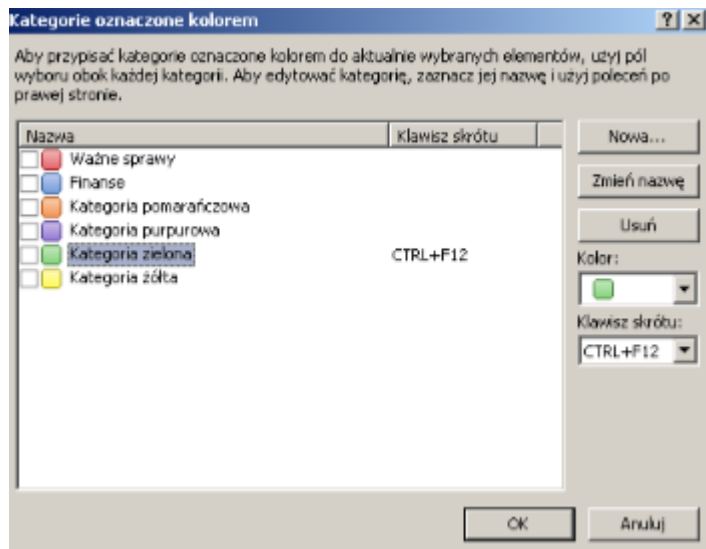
Kategorie oznaczone kolorem

? X

Aby przypisać kategorie oznaczone kolorem do aktualnie wybranych elementów, użyj pól wyboru obok każdej kategorii. Aby edytować kategorię, zaznacz jej nazwę i użyj poleceń po prawej stronie.

| Nazwa | Klawisz skrótu |
|---|---|
| Ważne sprawy | |
| Finanse | |
| Kategoria pomarańczowa | |
| Kategoria purpurowa | |
| Kategoria zielona | CTRL+F12 |
| Kategoria żółta | |

Nowa...

Zmień nazwę

Usuń

Kolor:

Klawisz skrótu:

CTRL+F12

OK

Anuluj